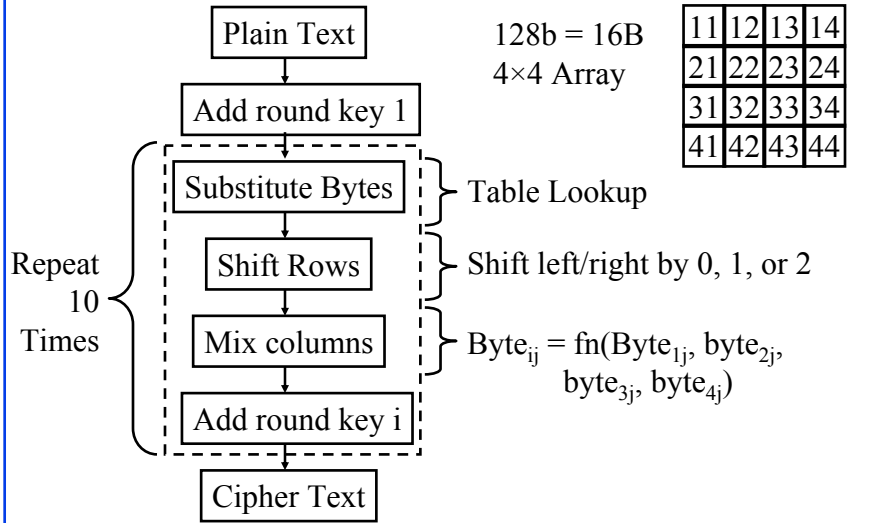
Plain Text

128b = 16B
4×4 Array

| 11 | 12 | 13 | 14 |
|---|---|---|---|
| 21 | 22 | 23 | 24 |
| 31 | 32 | 33 | 34 |
| 41 | 42 | 43 | 44 |

Add round key 1

Substitute Bytes

Table Lookup

Repeat 10 Times

Shift Rows

Shift left/right by 0, 1, or 2

Mix columns

Byte$_{ij}$ = fn(Byte$_{1j}$, byte$_{2j}$, byte$_{3j}$, byte$_{4j}$)

Add round key i

Cipher Text